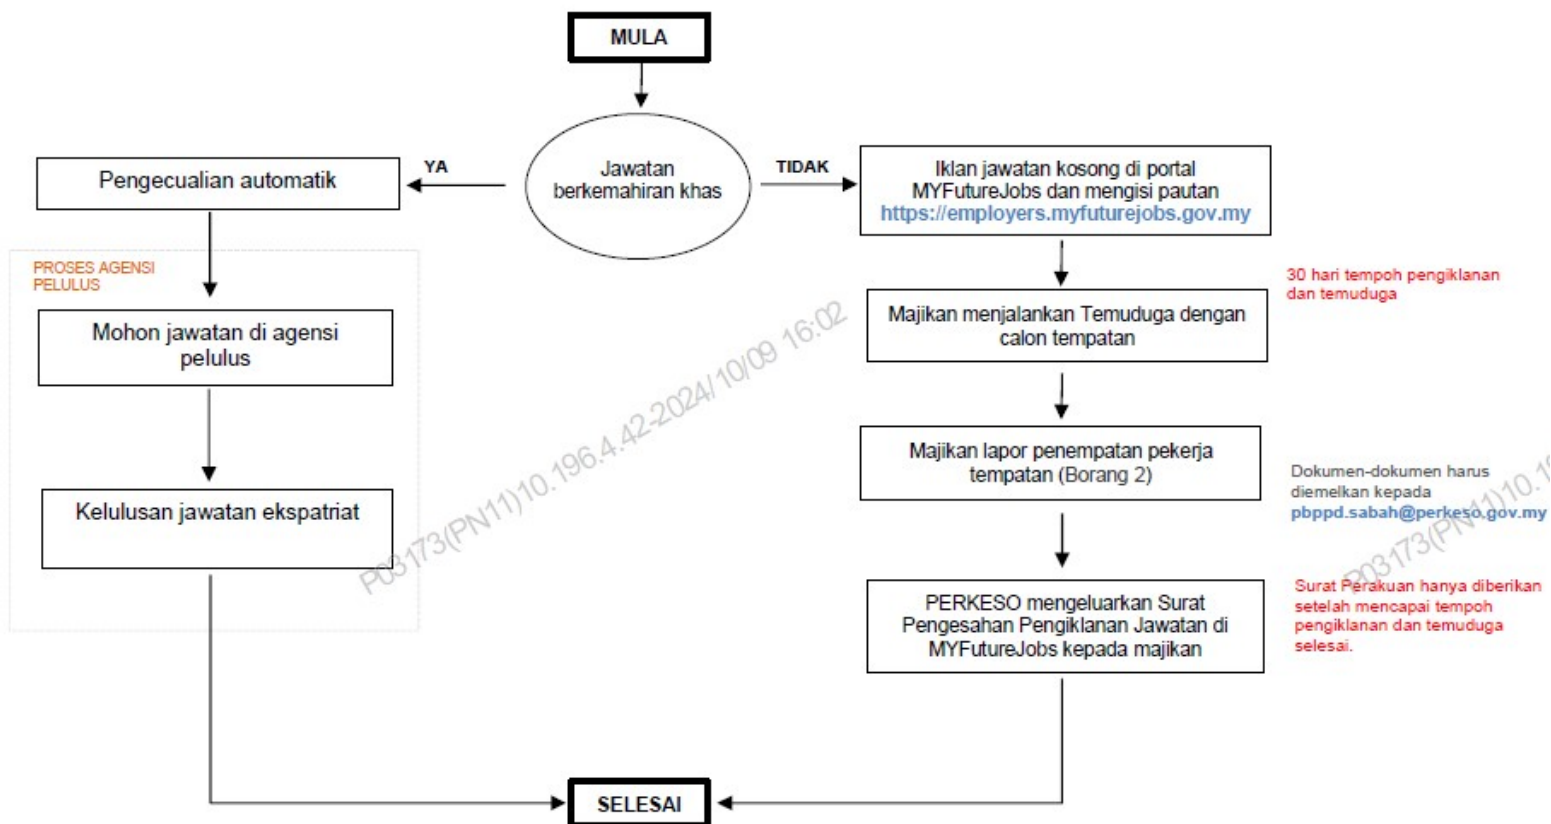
MULA

Jawatan berkemahiran khas

YA

Pengecualian automatik

PROSES AGENSI PELULUS

Mohon jawatan di agensi pelulus

Kelulusan jawatan ekspatriat

TIDAK

Iklan jawatan kosong di portal MYFutureJobs dan mengisi pautan https://employers.myfuturejobs.gov.my

30 hari tempoh pengiklanan dan temuduga

Majikan menjalankan Temuduga dengan calon tempatan

Majikan lapor penempatan pekerja tempatan (Borang 2)

Dokumen-dokumen harus diemelkan kepada pbppd.sabah@perkeso.gov.my

PERKESO mengeluarkan Surat Pengesahan Pengiklanan Jawatan di MYFutureJobs kepada majikan

Surat Perakuan hanya diberikan setelah mencapai tempoh pengiklanan dan temuduga selesai.

SELESAI

P03173(PN11)10.196.4.42-2024/10/09 16:02

P03173(PN11)10.1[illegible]